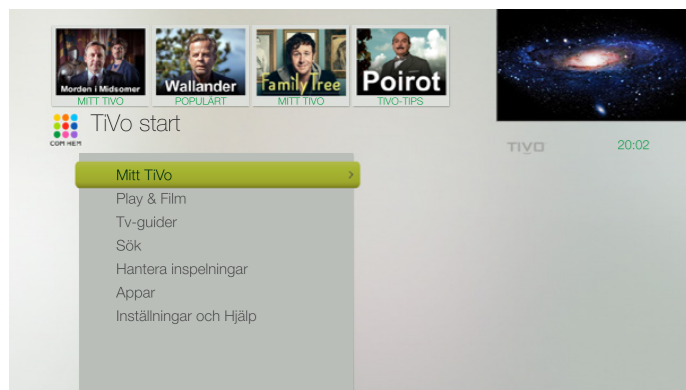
Morden i Midsomer
MITT TIVO
Wallander
POPULÄRT
Family Tree
MITT TIVO
Poirot
TIVO-TIPS
COM HEM
TiVo start
TIVO
20:02
Mitt TiVo
Play & Film
Tv-guider
Sök
Hantera inspelningar
Appar
Inställningar och Hjälp